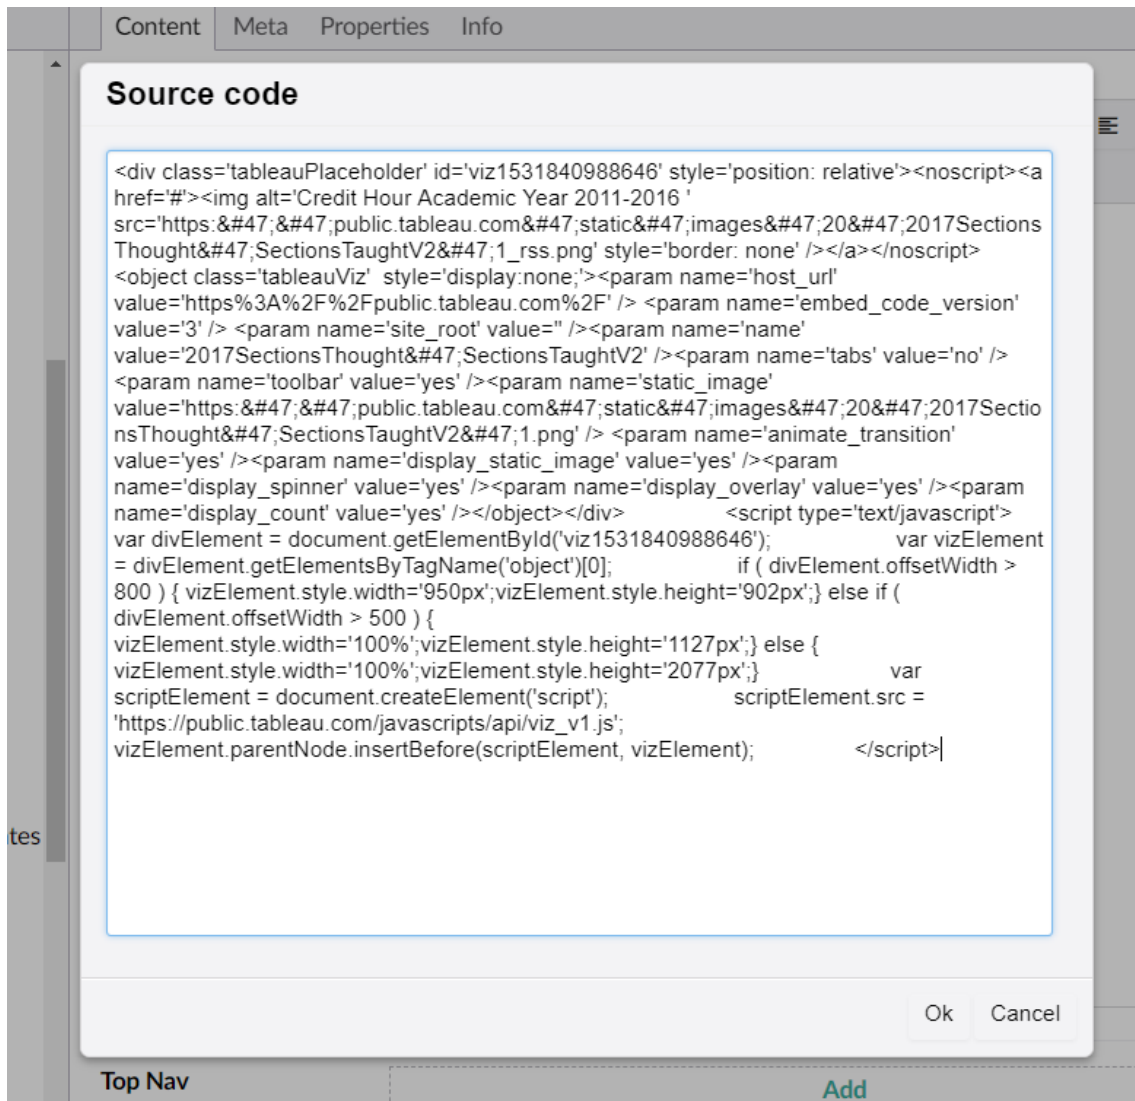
Content Meta Properties Info

Source code

<div class='tableauPlaceholder' id='viz1531840988646' style='position: relative'><noscript><a href='#'><img alt='Credit Hour Academic Year 2011-2016 ' src='https:&#47;&#47;public.tableau.com&#47;static&#47;images&#47;20&#47;2017SectionsThought&#47;SectionsTaughtV2&#47;1_rss.png' style='border: none' /></a></noscript><object class='tableauViz'  style='display:none;'><param name='host_url' value='https%3A%2F%2Fpublic.tableau.com%2F' /> <param name='embed_code_version' value='3' /> <param name='site_root' value='' /><param name='name' value='2017SectionsThought&#47;SectionsTaughtV2' /><param name='tabs' value='no' /><param name='toolbar' value='yes' /><param name='static_image' value='https:&#47;&#47;public.tableau.com&#47;static&#47;images&#47;20&#47;2017SectionsThought&#47;SectionsTaughtV2&#47;1.png' /> <param name='animate_transition' value='yes' /><param name='display_static_image' value='yes' /><param name='display_spinner' value='yes' /><param name='display_overlay' value='yes' /><param name='display_count' value='yes' /></object></div>                <script type='text/javascript'>                    var divElement = document.getElementById('viz1531840988646');                    var vizElement = divElement.getElementsByTagName('object')[0];                    if ( divElement.offsetWidth > 800 ) { vizElement.style.width='950px';vizElement.style.height='902px';} else if ( divElement.offsetWidth > 500 ) { vizElement.style.width='100%';vizElement.style.height='1127px';} else { vizElement.style.width='100%';vizElement.style.height='2077px';}                     var scriptElement = document.createElement('script');                    scriptElement.src = 'https://public.tableau.com/javascripts/api/viz_v1.js';                    vizElement.parentNode.insertBefore(scriptElement, vizElement);                </script>

Ok Cancel

tes

Top Nav

Add